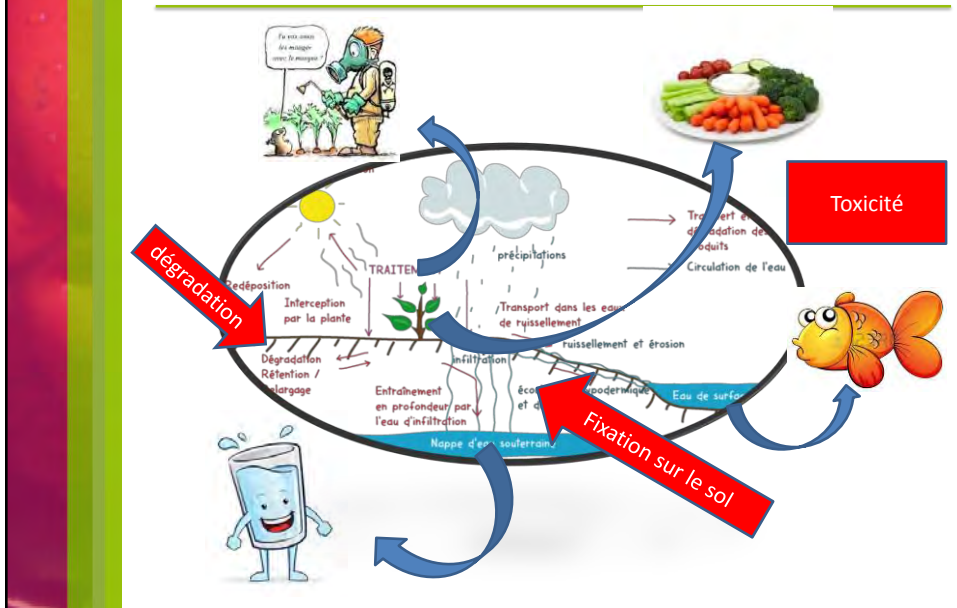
Tu vas aussi les manger avec le masque ?

Toxicité

dégradation

Redéposition

Interception par la plante

TRAITEM

précipitations

Transport et dégradation des produits

Circulation de l'eau

Transport dans les eaux de ruissellement

ruissellement et érosion

Dégradation Rétention / relargage

infiltration

Entrainement en profondeur par l'eau d'infiltration

écou hypodermique et d

Eau de surfa

Nappe d'eau souterraine

Fixation sur le sol